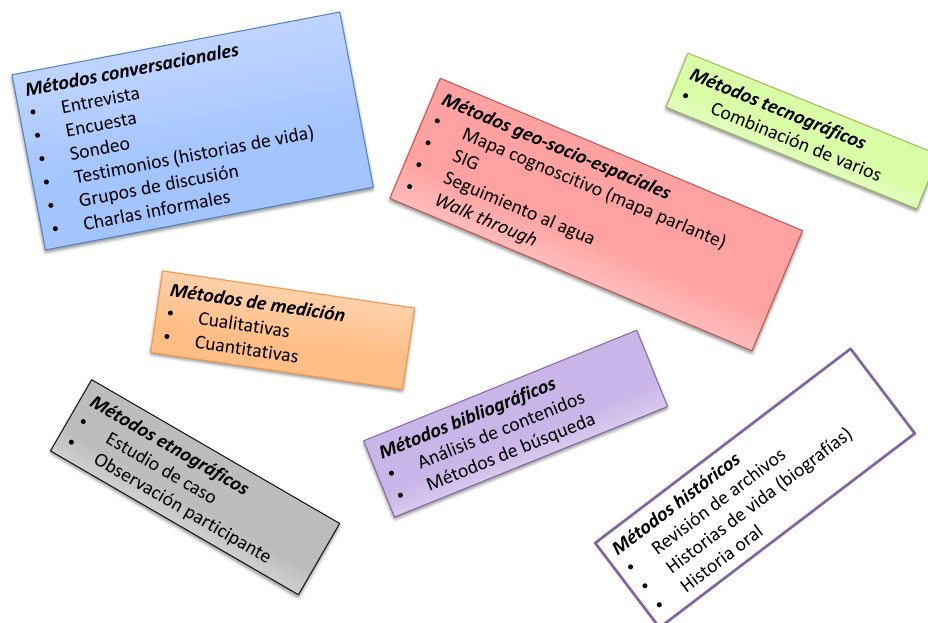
Métodos conversacionales
- Entrevista
- Encuesta
- Sondeo
- Testimonios (historias de vida)
- Grupos de discusión
- Charlas informales

Métodos geo-socio-espaciales
- Mapa cognoscitivo (mapa parlante)
- SIG
- Seguimiento al agua
- Walk through

Métodos tecnográficos
- Combinación de varios

Métodos de medición
- Cualitativas
- Cuantitativas

Métodos etnográficos
- Estudio de caso
- Observación participante

Métodos bibliográficos
- Análisis de contenidos
- Métodos de búsqueda

Métodos históricos
- Revisión de archivos
- Historias de vida (biografías)
- Historia oral